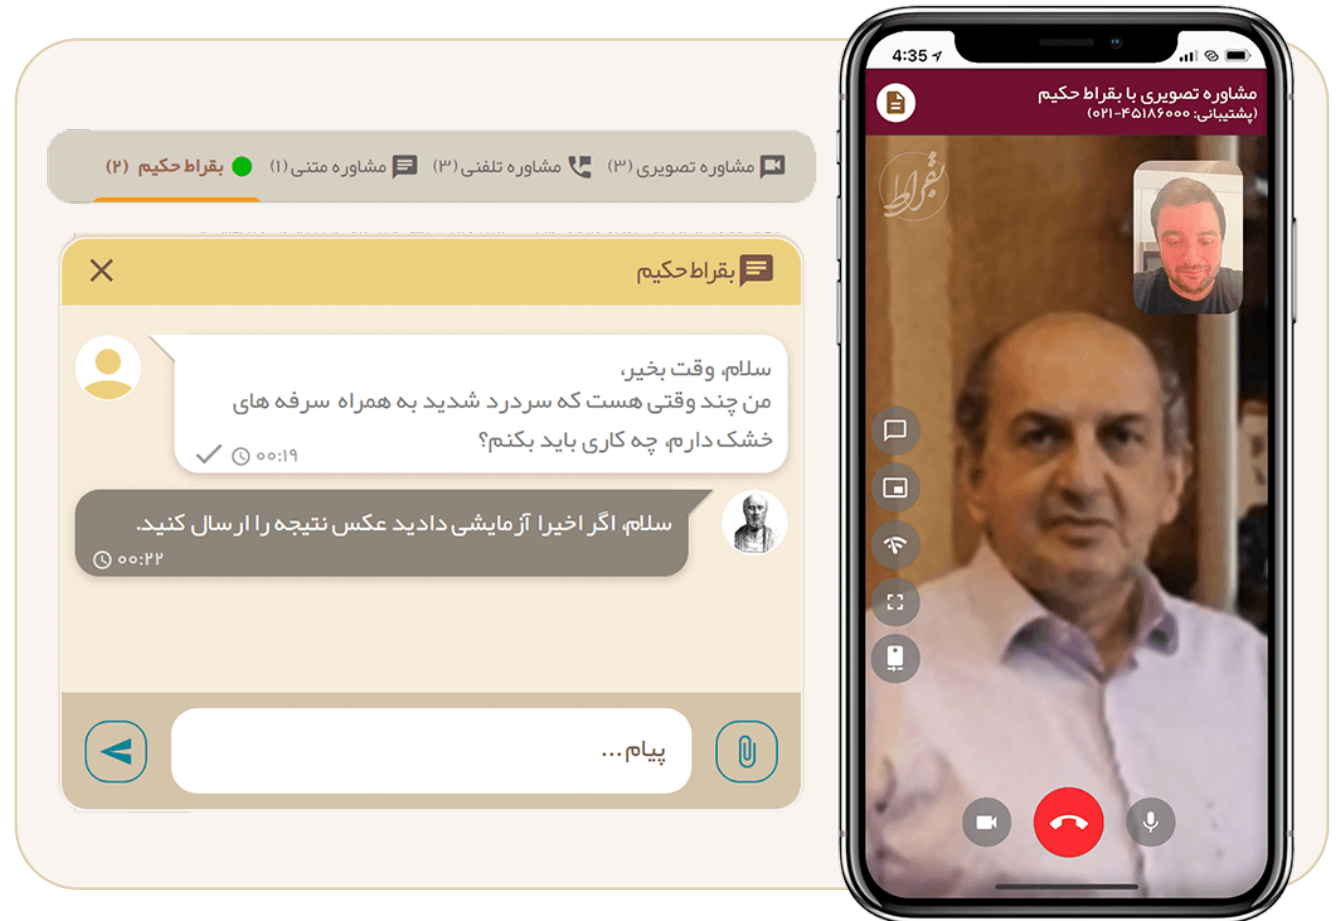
مشاوره تصویری (۳) مشاوره تلفنی (۳) مشاوره متنی (۱) بقراط حکیم (۲)

بقراط حکیم

سلام، وقت بخیر،
من چند وقتی هست که سردرد شدید به همراه سرفه های خشک دارم، چه کاری باید بکنم؟
۰۰:۱۹

سلام، اگر اخیرا آزمایشی دادید عکس نتیجه را ارسال کنید.
۰۰:۲۲

پیام ...

4:35

مشاوره تصویری با بقراط حکیم
(پشتیبانی: ۴۵۱۸۶۰۰۰-۰۲۱)

بقراط